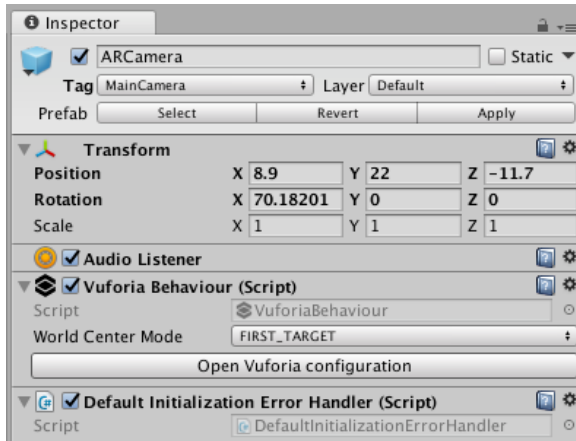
Inspector

ARCamera

Static

Tag MainCamera

Layer Default

Prefab Select Revert Apply

Transform

Position X 8.9 Y 22 Z -11.7

Rotation X 70.18201 Y 0 Z 0

Scale X 1 Y 1 Z 1

Audio Listener

Vuforia Behaviour (Script)

Script VuforiaBehaviour

World Center Mode FIRST_TARGET

Open Vuforia configuration

Default Initialization Error Handler (Script)

Script DefaultInitializationErrorHandler